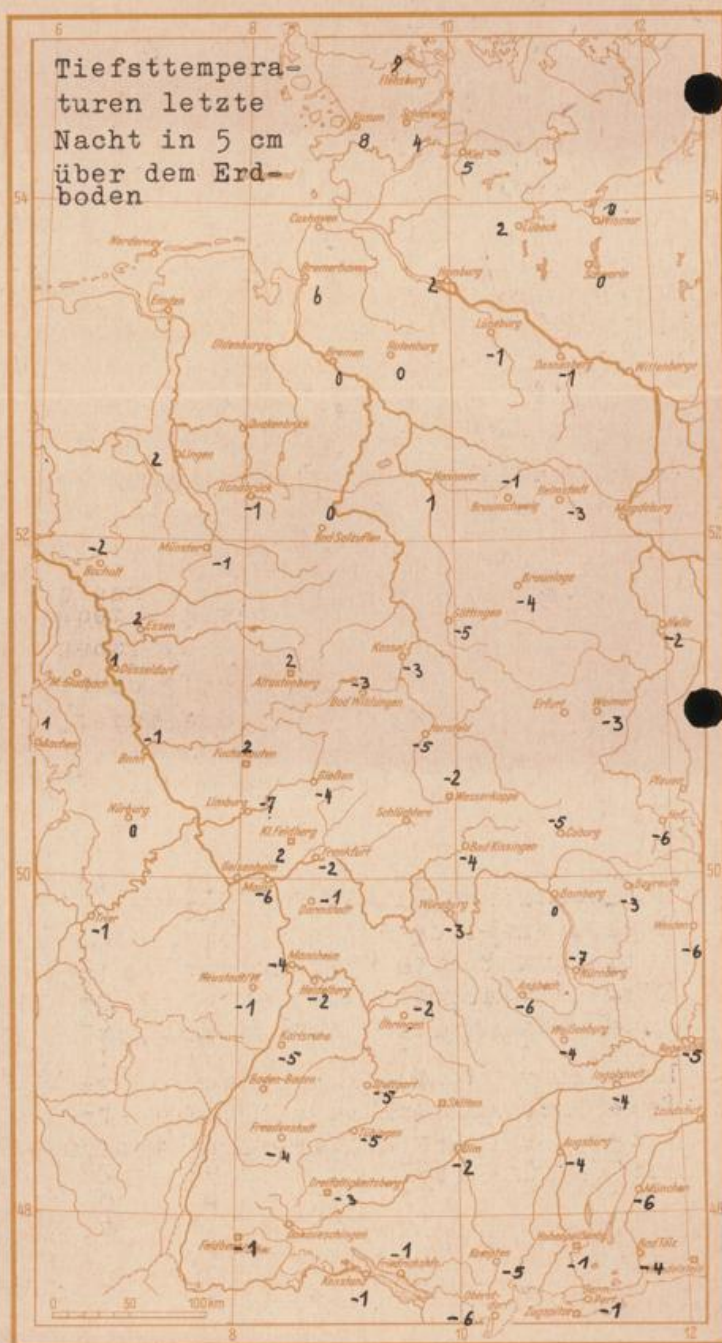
Tiefsttemperaturen letzte Nacht in 5 cm über dem Erdboden

6
10
12
54
52
50
48
8
10
12

9
Flensburg
Husum 8
Schleswig 4
Kiel 5
Lübeck 2
Wismar 0
Schwerin 0
Cuxhaven
Hamburg 2
Norderney
Bremerhaven 6
Emden
Lüneburg -1
Dannenberg -1
Wittenberge
Oldenburg
Bremen 0
Rotenburg 0
Quakenbrück
Lingen 2
Osnabrück -1
Hannover 1
Braunschweig -1
Helmstedt -3
Magdeburg
Bad Salzuflen 0
Münster -1
Bocholt -2
Göttingen -5
Braunlage -4
Essen 2
Halle -2
Düsseldorf 1
M.-Gladbach
Altastenberg 2
Kassel -3
Bad Wildungen -3
Aachen 1
Erfurt
Weimar -3
Bonn -1
Fuchskaute 2
Hersfeld -5
Gießen -4
Wasserkuppe -2
Plauen
Nürburg 0
Limburg -7
Schlüchtern
Coburg -5
Hof -6
Kl. Feldberg
Frankfurt -2
Bad Kissingen -4
Geisenheim 2
Mainz -6
Darmstadt -1
Bamberg 0
Bayreuth -3
Trier -1
Würzburg -3
Weiden -6
Mannheim -4
Nürnberg -7
Neustadt/W. -1
Heidelberg -2
Öhringen -2
Ansbach -6
Karlsruhe -5
Weißenburg -4
Regensburg -5
Baden-Baden
Stuttgart -5
Ingolstadt -4
Freudenstadt -4
Tübingen -5
Ulm -2
Augsburg -4
Landshut
Dreifaltigkeitsberg -3
München -6
Freiburg 1
Donaueschingen
Friedrichshafen -1
Hohenpeissenberg -1
Bad Tölz -4
Konstanz -1
Kempten -5
Oberstdorf -6
Zugspitze -7
0 50 100 km